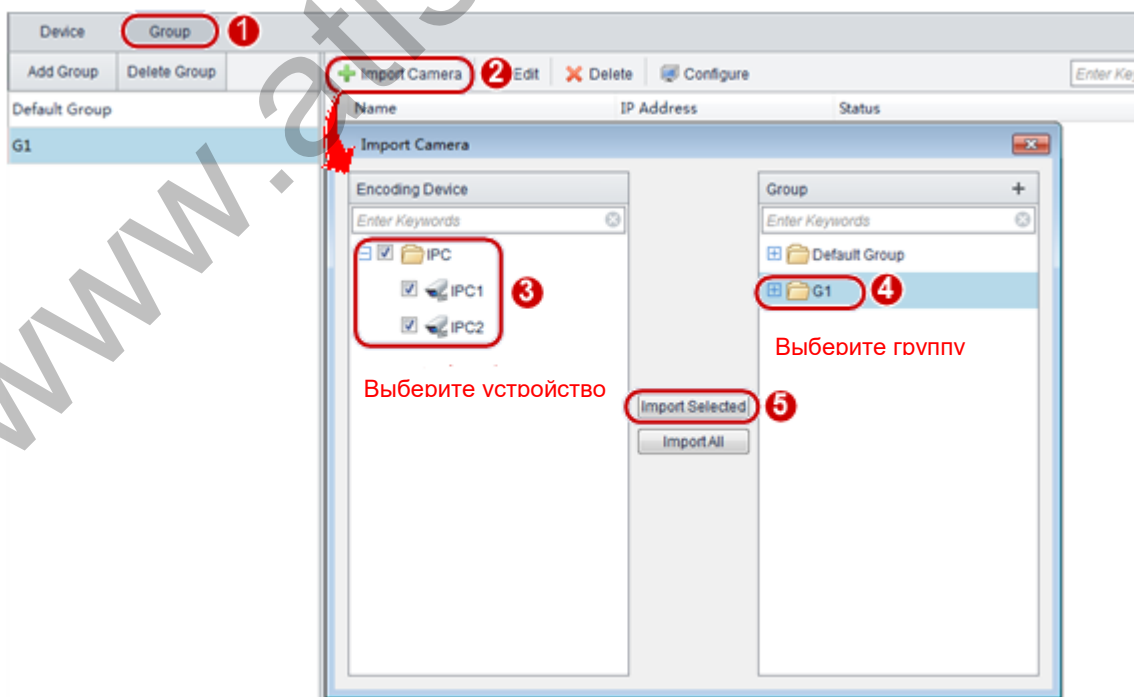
Device Group 1

Add Group Delete Group

Default Group

G1

Import Camera 2 Edit Delete Configure

Enter Ke

Name IP Address Status

Import Camera

Encoding Device

Enter Keywords

IPC

IPC1 3

IPC2

Выберите устройство

Import Selected 5

Import All

Group +

Enter Keywords

Default Group

G1 4

Выберите группу

www.atis